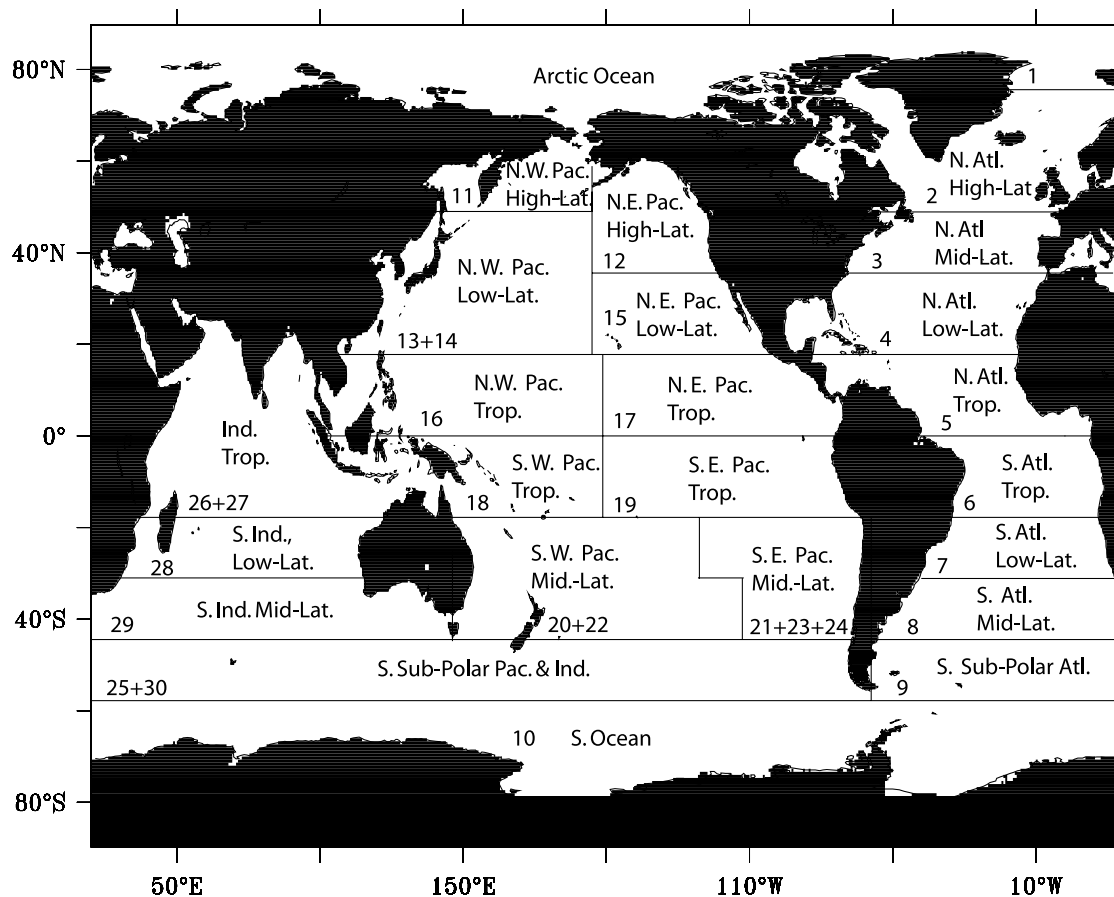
80°N
40°N
0°
40°S
80°S

Arctic Ocean
1
N. Atl. High-Lat
2
N.W. Pac. High-Lat.
11
N.E. Pac. High-Lat.
12
N. Atl Mid-Lat.
3
N. W. Pac. Low-Lat.
13+14
N. E. Pac. Low-Lat.
15
N. Atl. Low-Lat.
4
N.W. Pac. Trop.
16
N. E. Pac. Trop.
17
N. Atl. Trop.
5
Ind. Trop.
26+27
S. W. Pac. Trop.
18
S. E. Pac. Trop.
19
S. Atl. Trop.
6
S. Ind., Low-Lat.
28
S. W. Pac. Mid.-Lat.
S. E. Pac. Mid.-Lat.
S. Atl. Low-Lat.
7
S. Ind. Mid-Lat.
29
20+22
21+23+24
S. Atl. Mid-Lat.
8
S. Sub-Polar Pac. & Ind.
25+30
S. Sub-Polar Atl.
9
10
S. Ocean

50°E
150°E
110°W
10°W